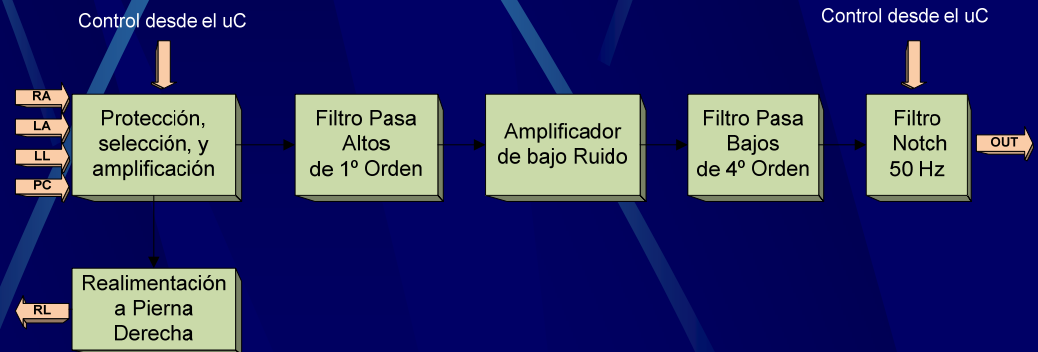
Control desde el uC

Control desde el uC

RA

LA

LL

PC

Protección, selección, y amplificación

Filtro Pasa Altos de 1º Orden

Amplificador de bajo Ruido

Filtro Pasa Bajos de 4º Orden

Filtro Notch 50 Hz

OUT

Realimentación a Pierna Derecha

RL